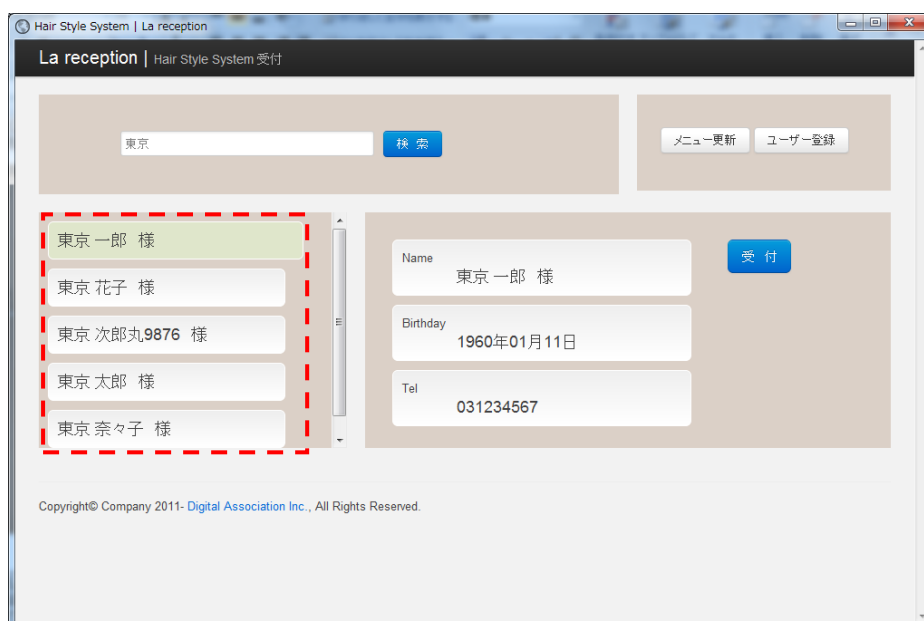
Hair Style System | La reception

La reception | Hair Style System 受付

東京

検 索

メニュー更新

ユーザー登録

東京 一郎 様

東京 花子 様

東京 次郎丸9876 様

東京 太郎 様

東京 奈々子 様

Name
東京 一郎 様

Birthday
1960年01月11日

Tel
031234567

受 付

Copyright© Company 2011- Digital Association Inc., All Rights Reserved.